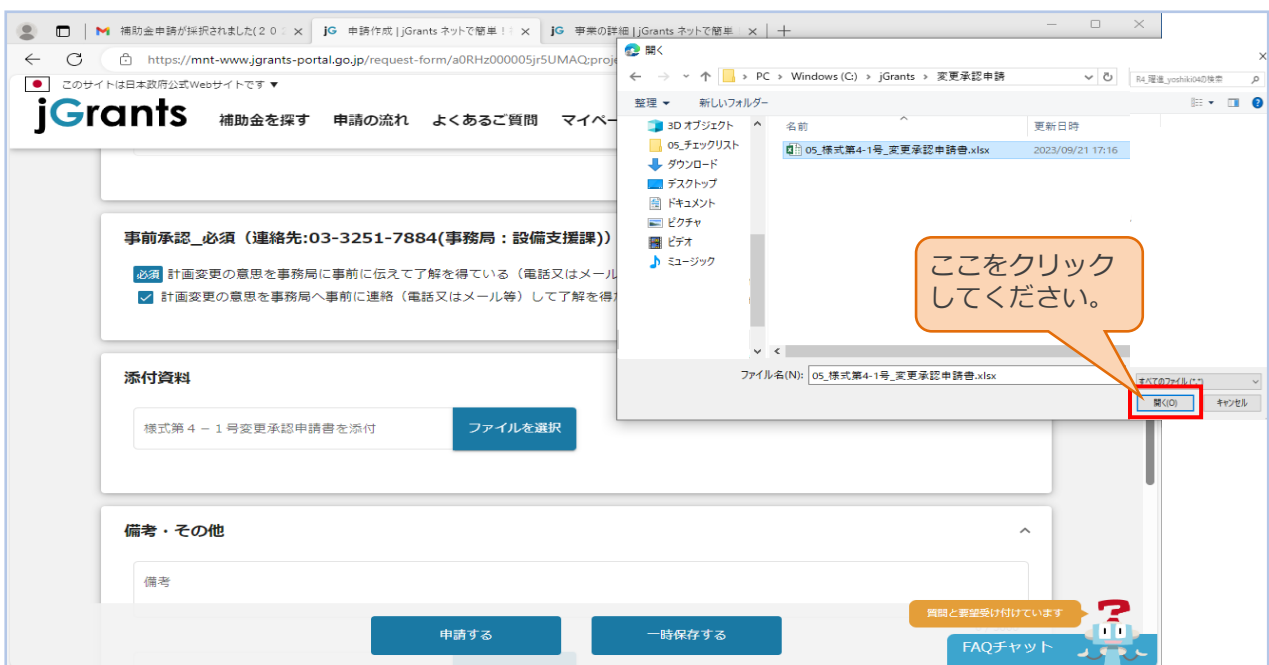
補助金申請が採択されました（２０ ×
jG 申請作成 | jGrants ネットで簡単！ ×
jG 事業の詳細 | jGrants ネットで簡単 ×
https://mnt-www.jgrants-portal.go.jp/request-form/a0RHz000005jr5UMAQ;proje

このサイトは日本政府公式Webサイトです ▼
jGrants 補助金を探す 申請の流れ よくあるご質問 マイペー

事前承認_必須（連絡先:03-3251-7884(事務局：設備支援課))
必須 計画変更の意思を事務局に事前に伝えて了解を得ている（電話又はメール
計画変更の意思を事務局へ事前に連絡（電話又はメール等）して了解を得た

添付資料
様式第４－１号変更承認申請書を添付
ファイルを選択

備考・その他
備考

申請する
一時保存する

開く
PC › Windows (C:) › jGrants › 変更承認申請
R4_躍進_yoshiki04の検索
整理 ▼ 新しいフォルダー
3D オブジェクト
05_チェックリスト
ダウンロード
デスクトップ
ドキュメント
ピクチャ
ビデオ
ミュージック
名前
更新日時
05_様式第4-1号_変更承認申請書.xlsx 2023/09/21 17:16
ファイル名(N): 05_様式第4-1号_変更承認申請書.xlsx
すべてのファイル (*.*)
開く(O)
キャンセル

ここをクリックしてください。

質問と要望受け付けています
FAQチャット